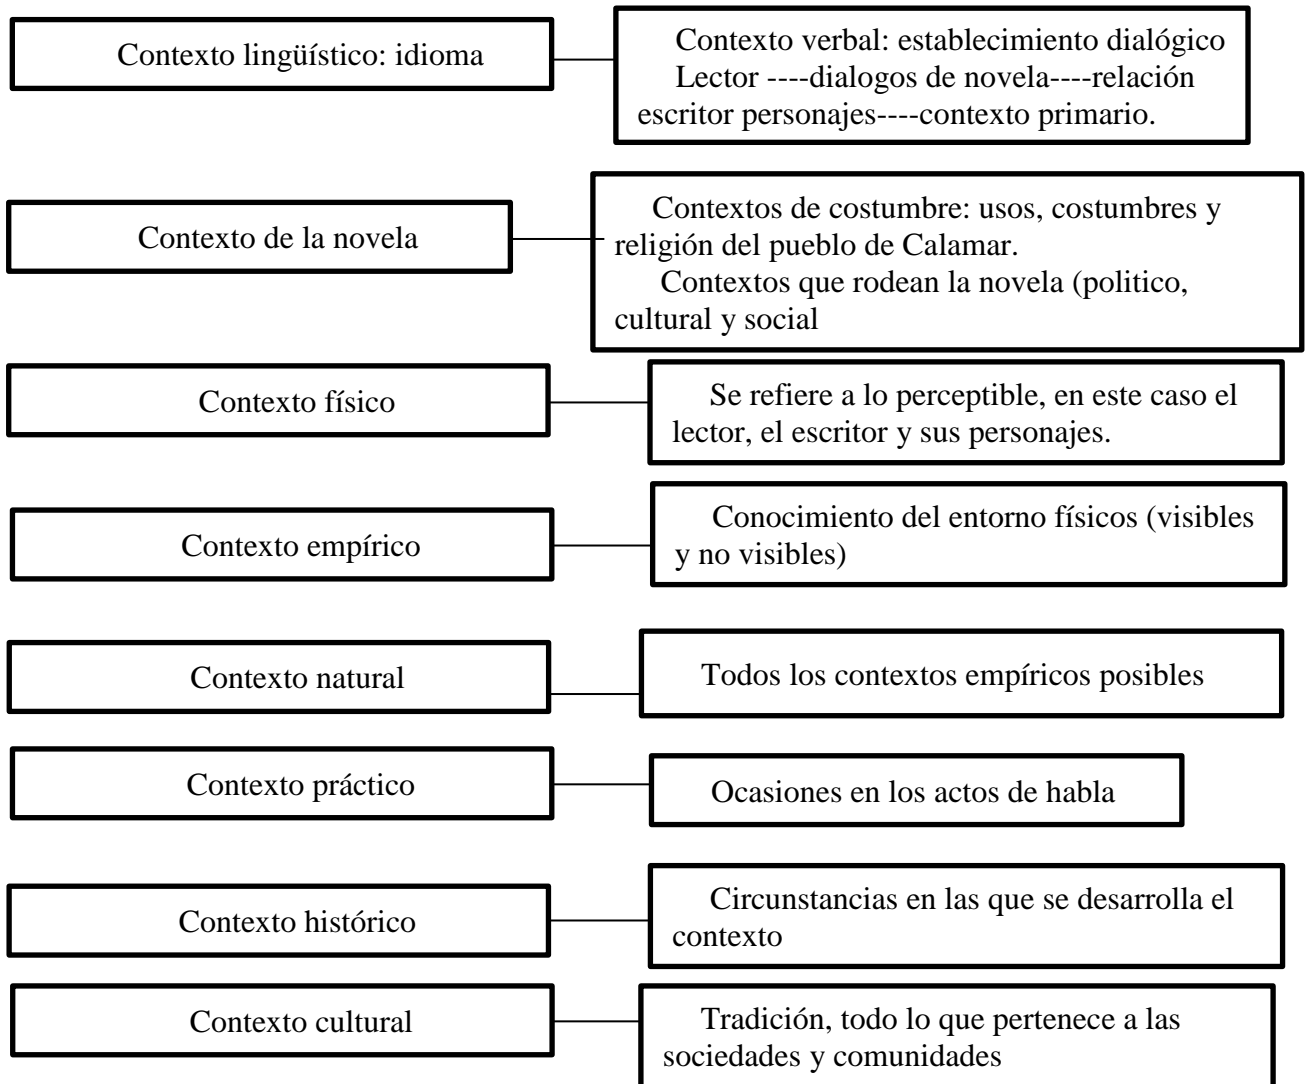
Contexto lingüístico: idioma

Contexto verbal: establecimiento dialógico
Lector ----dialogos de novela----relación escritor personajes----contexto primario.

Contexto de la novela

Contextos de costumbre: usos, costumbres y religión del pueblo de Calamar.
Contextos que rodean la novela (politico, cultural y social

Contexto físico

Se refiere a lo perceptible, en este caso el lector, el escritor y sus personajes.

Contexto empírico

Conocimiento del entorno físicos (visibles y no visibles)

Contexto natural

Todos los contextos empíricos posibles

Contexto práctico

Ocasiones en los actos de habla

Contexto histórico

Circunstancias en las que se desarrolla el contexto

Contexto cultural

Tradición, todo lo que pertenece a las sociedades y comunidades